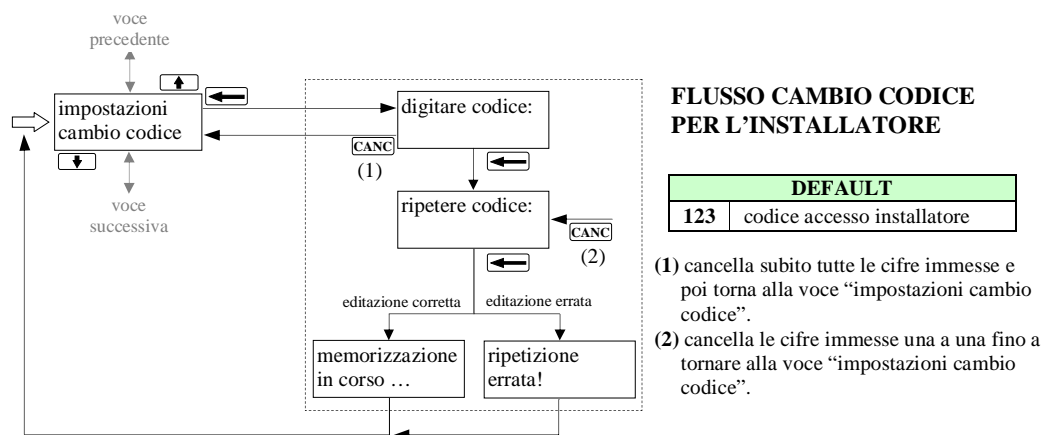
voce precedente

impostazioni cambio codice

voce successiva

digitare codice:

CANC

(1)

ripetere codice:

CANC

(2)

editazione corretta

editazione errata

memorizzazione in corso …

ripetizione errata!

FLUSSO CAMBIO CODICE PER L'INSTALLATORE

| DEFAULT | |
|---|---|
| 123 | codice accesso installatore |

(1) cancella subito tutte le cifre immesse e poi torna alla voce "impostazioni cambio codice".

(2) cancella le cifre immesse una a una fino a tornare alla voce "impostazioni cambio codice".